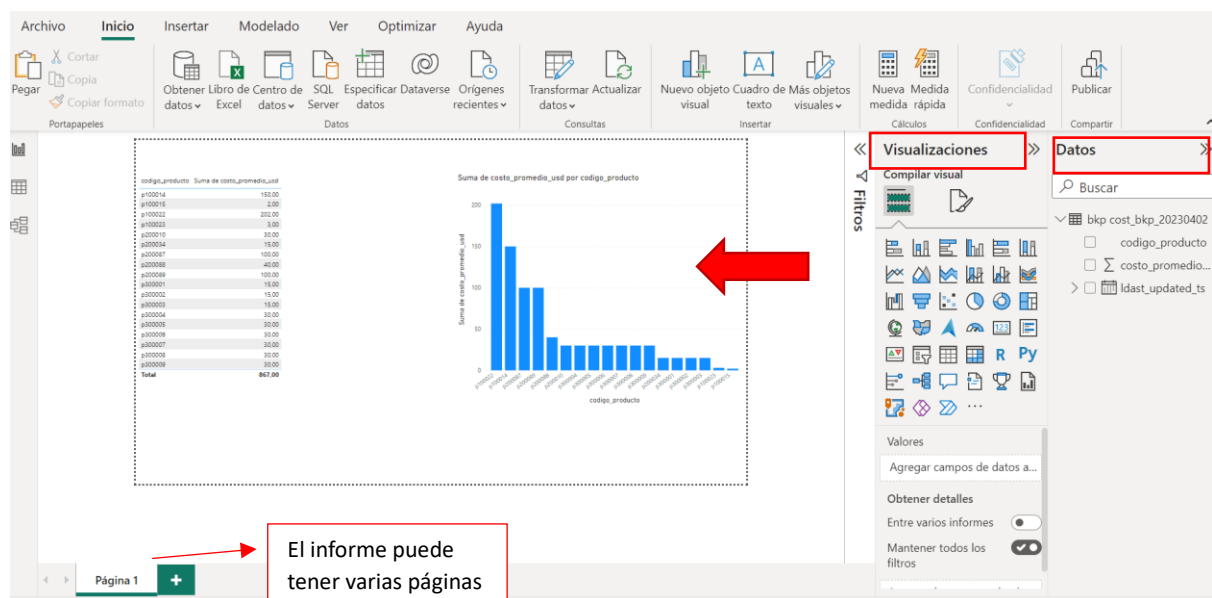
Archivo Inicio Insertar Modelado Ver Optimizar Ayuda

Pegar
Cortar
Copia
Copiar formato
Portapapeles

Obtener datos
Libro de Excel
Centro de datos
SQL Server
Especificar datos
Dataverse
Orígenes recientes
Datos

Transformar datos
Actualizar
Consultas

Nuevo objeto visual
Cuadro de texto
Más objetos visuales
Insertar

Nueva medida
Medida rápida
Cálculos

Confidencialidad
Confidencialidad

Publicar
Compartir

| codigo_producto | Suma de costo_promedio_usd |
|---|---|
| p100014 | 150,00 |
| p100015 | 2,00 |
| p100022 | 202,00 |
| p100023 | 3,00 |
| p200010 | 30,00 |
| p200034 | 15,00 |
| p200087 | 100,00 |
| p200088 | 40,00 |
| p200089 | 100,00 |
| p300001 | 15,00 |
| p300002 | 15,00 |
| p300003 | 15,00 |
| p300004 | 30,00 |
| p300005 | 30,00 |
| p300006 | 30,00 |
| p300007 | 30,00 |
| p300008 | 30,00 |
| p300009 | 30,00 |
| Total | 867,00 |

Suma de costo_promedio_usd por codigo_producto
200
150
100
50
0
Suma de costo_promedio_usd
codigo_producto

Filtros

Visualizaciones
Compilar visual
Valores
Agregar campos de datos a...
Obtener detalles
Entre varios informes
Mantener todos los filtros

Datos
Buscar
bkp cost_bkp_20230402
codigo_producto
costo_promedio...
ldast_updated_ts

Página 1
+

El informe puede tener varias páginas